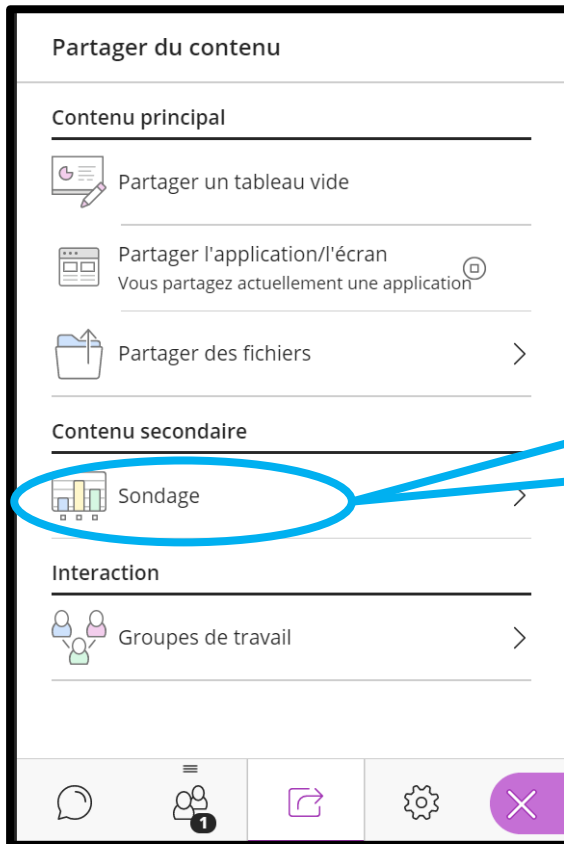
Partager du contenu

Contenu principal

Partager un tableau vide

Partager l'application/l'écran
Vous partagez actuellement une application

Partager des fichiers

Contenu secondaire

Sondage

Interaction

Groupes de travail

1